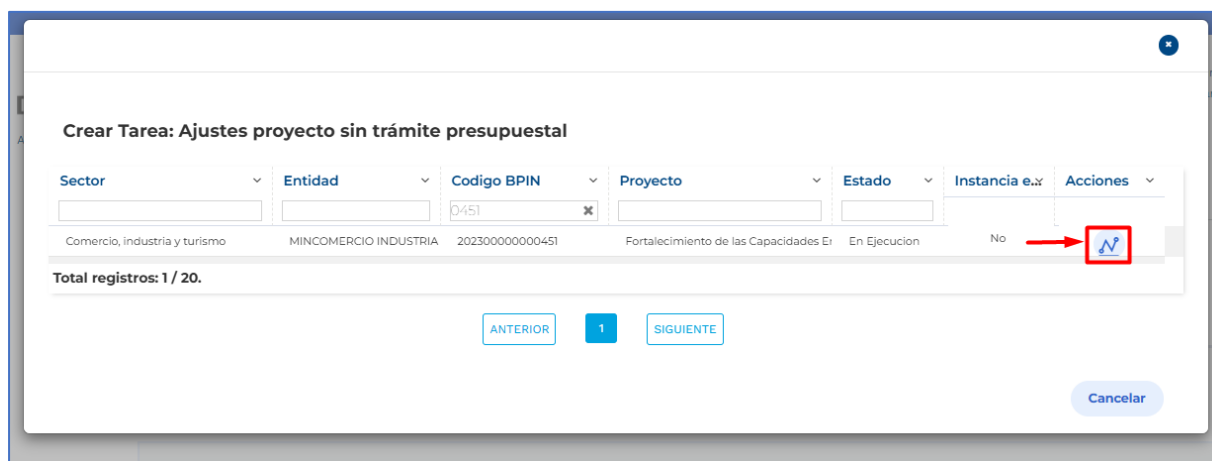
Crear Tarea: Ajustes proyecto sin trámite presupuestal

| Sector | Entidad | Codigo BPIN | Proyecto | Estado | Instancia e.x | Acciones |
|---|---|---|---|---|---|---|
| | | 0451 | | | | |
| Comercio, industria y turismo | MINCOMERCIO INDUSTRIA | 202300000000451 | Fortalecimiento de las Capacidades E | En Ejecucion | No | |

Total registros: 1 / 20.

ANTERIOR 1 SIGUIENTE

Cancelar